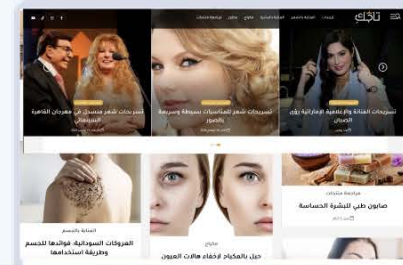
تاتك

تسريحات الفنانة والإعلامية الإماراتية رؤى الصبان

تسريحات شعر للمناسبات بسيطة وسريعة بالصور

تسريحات شعر مميزة في مهرجان القاهرة السينمائي

مراجعة منتجات
صابون طبي للبشرة الحساسة

مكياج
حيل بالمكياج لإخفاء هالات العيون

العناية بالجسم
الحروكات السودانية: فوائدها للجسم وطريقة استخدامها